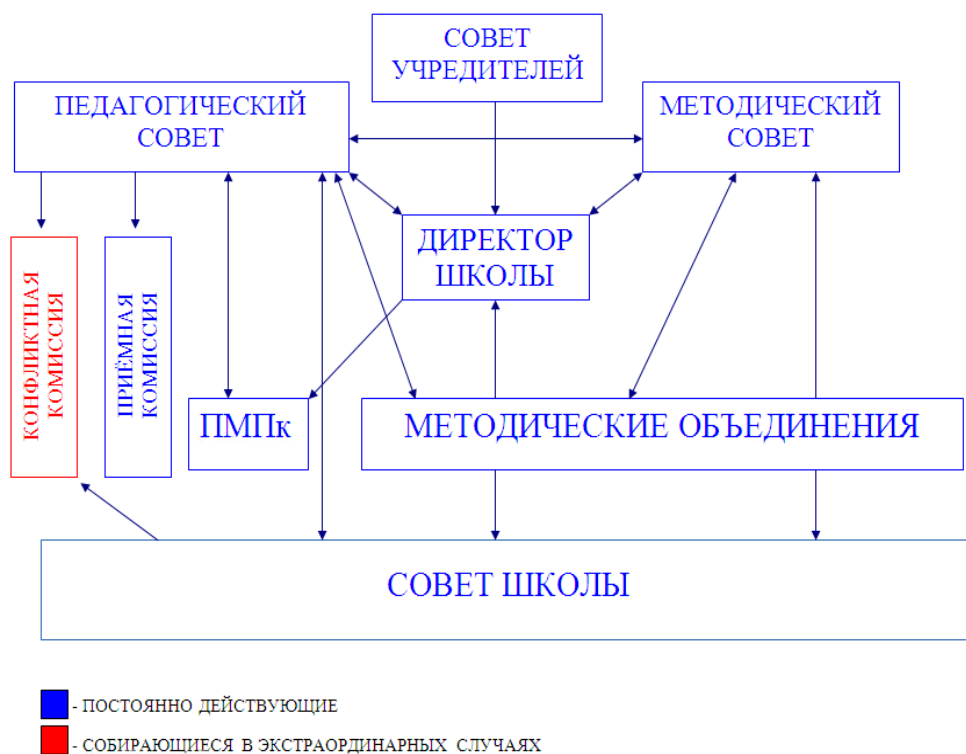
СОВЕТ УЧРЕДИТЕЛЕЙ

ПЕДАГОГИЧЕСКИЙ СОВЕТ

МЕТОДИЧЕСКИЙ СОВЕТ

ДИРЕКТОР ШКОЛЫ

КОНФЛИКТНАЯ КОМИССИЯ

ПРИЁМНАЯ КОМИССИЯ

ПМПк

МЕТОДИЧЕСКИЕ ОБЪЕДИНЕНИЯ

СОВЕТ ШКОЛЫ

- ПОСТОЯННО ДЕЙСТВУЮЩИЕ

- СОБИРАЮЩИЕСЯ В ЭКСТРАОРДИНАРНЫХ СЛУЧАЯХ